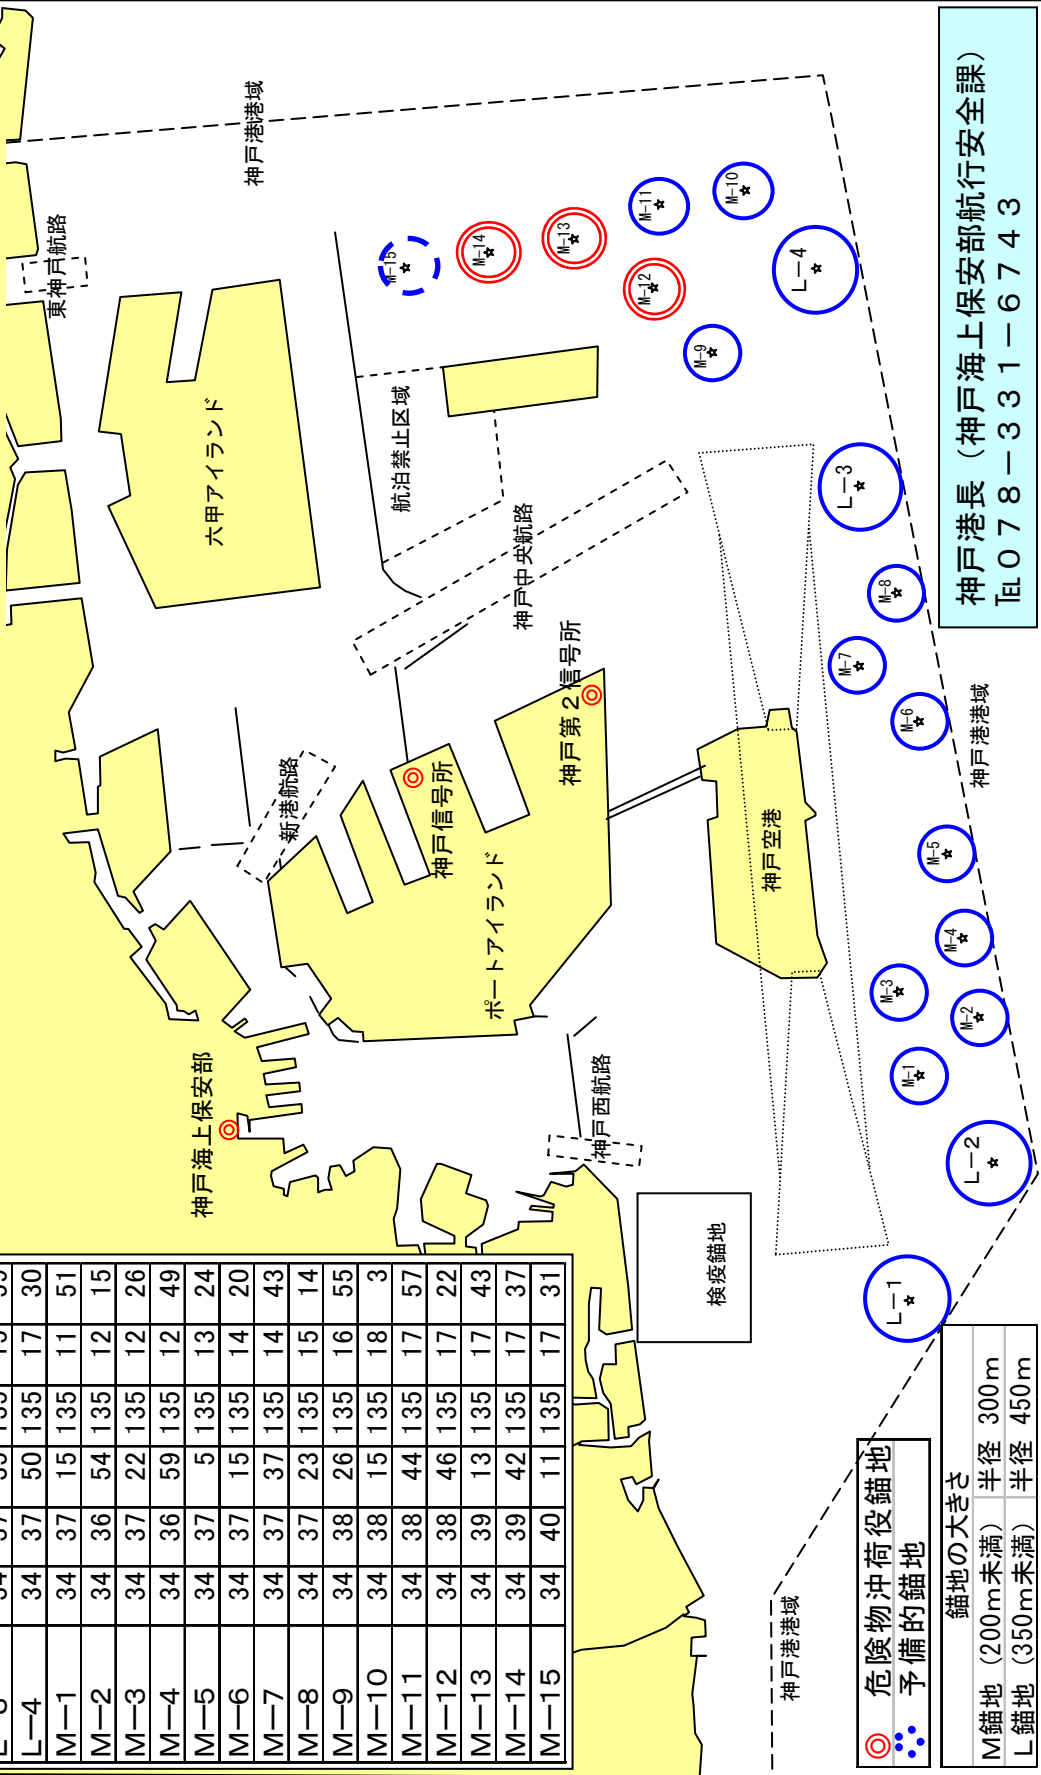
神戸港長（神戸海上保安部航行安全課）
TEL ０７８－３３１－６７４３

神戸港港域
東神戸航路
六甲アイランド
航泊禁止区域
神戸中央航路
神戸第２信号所
神戸信号所
新港航路
ポートアイランド
神戸空港
神戸海上保安部
神戸西航路
検疫錨地
神戸港港域
神戸港港域

M-15
M-14
M-13
M-12
M-11
M-10
L-4
M-9
L-3
M-8
M-7
M-6
M-5
M-4
M-3
M-2
M-1
L-2
L-1

| L-4 | 34 | 37 | 50 | 135 | 17 | 30 |
|---|---|---|---|---|---|---|
| M-1 | 34 | 37 | 15 | 135 | 11 | 51 |
| M-2 | 34 | 36 | 54 | 135 | 12 | 15 |
| M-3 | 34 | 37 | 22 | 135 | 12 | 26 |
| M-4 | 34 | 36 | 59 | 135 | 12 | 49 |
| M-5 | 34 | 37 | 5 | 135 | 13 | 24 |
| M-6 | 34 | 37 | 15 | 135 | 14 | 20 |
| M-7 | 34 | 37 | 37 | 135 | 14 | 43 |
| M-8 | 34 | 37 | 23 | 135 | 15 | 14 |
| M-9 | 34 | 38 | 26 | 135 | 16 | 55 |
| M-10 | 34 | 38 | 15 | 135 | 18 | 3 |
| M-11 | 34 | 38 | 44 | 135 | 17 | 57 |
| M-12 | 34 | 38 | 46 | 135 | 17 | 22 |
| M-13 | 34 | 39 | 13 | 135 | 17 | 43 |
| M-14 | 34 | 39 | 42 | 135 | 17 | 37 |
| M-15 | 34 | 40 | 11 | 135 | 17 | 31 |

危険物沖荷役錨地
予備的錨地

錨地の大きさ
M錨地（200m未満） 半径 300m
L錨地（350m未満） 半径 450m